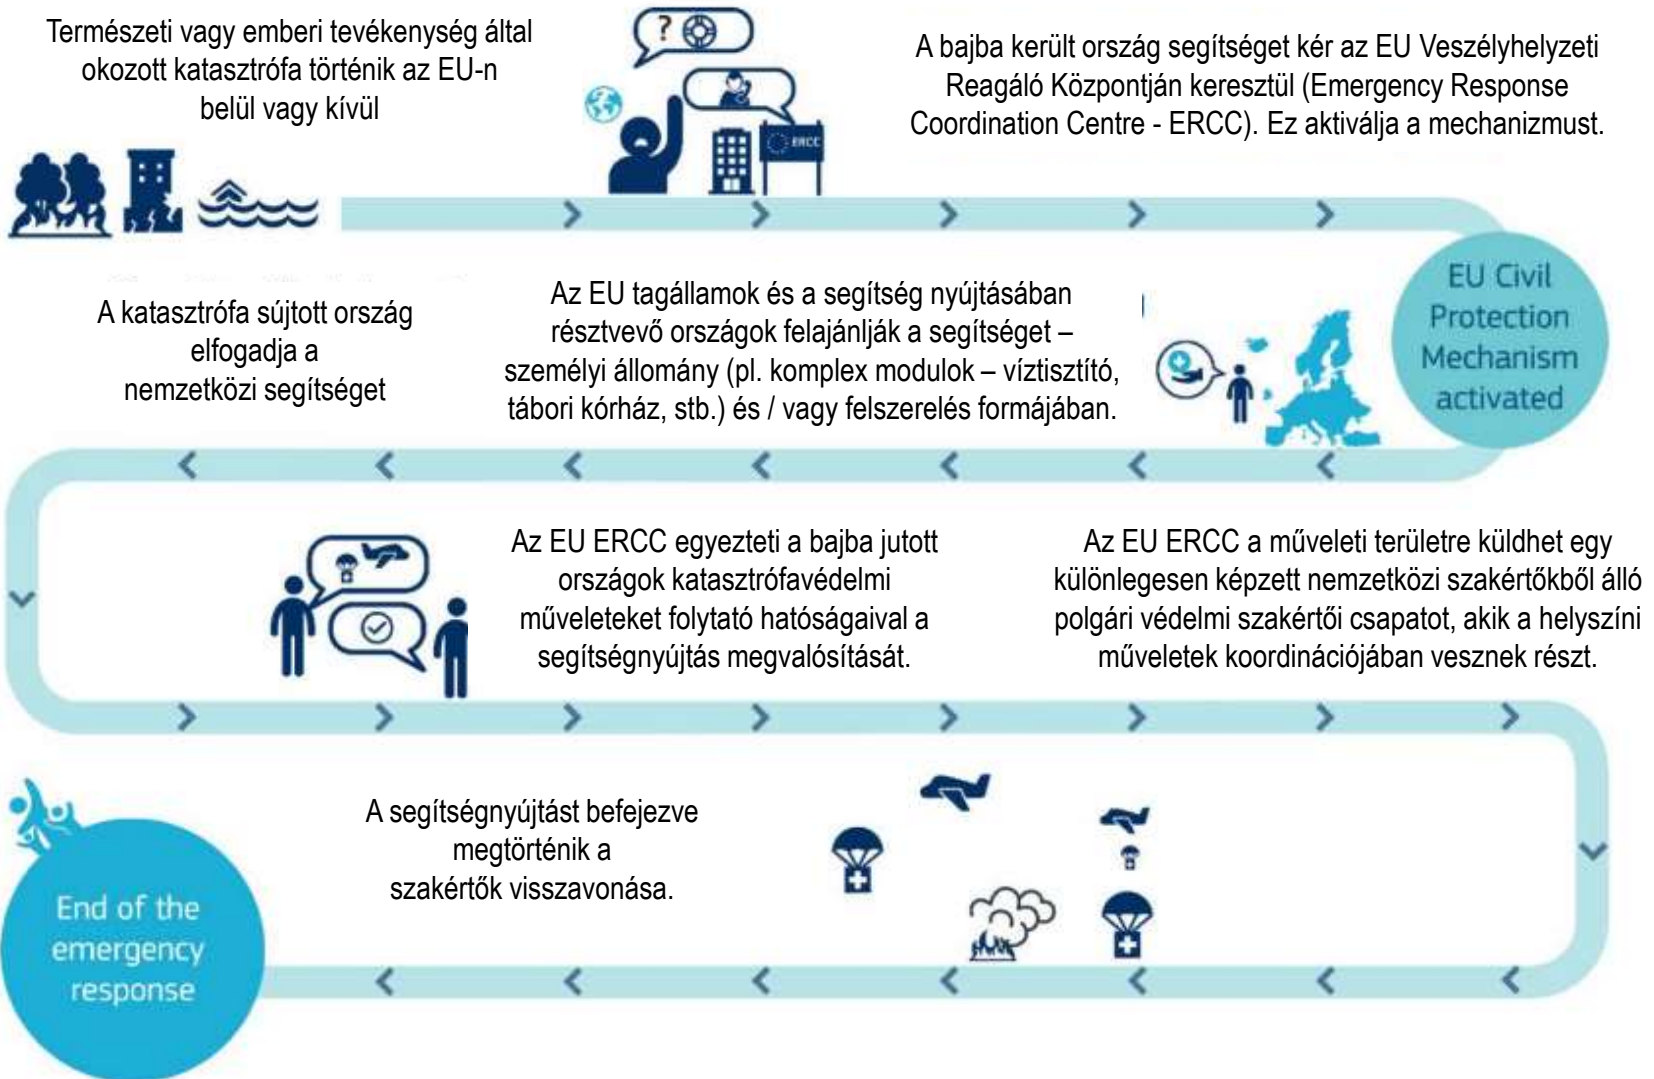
Természeti vagy emberi tevékenység által okozott katasztrófa történik az EU-n belül vagy kívül

ERCC

A bajba került ország segítséget kér az EU Veszélyhelyzeti Reagáló Központján keresztül (Emergency Response Coordination Centre - ERCC). Ez aktiválja a mechanizmust.

EU Civil Protection Mechanism activated

A katasztrófa sújtott ország elfogadja a nemzetközi segítséget

Az EU tagállamok és a segítség nyújtásában résztvevő országok felajánlják a segítséget – személyi állomány (pl. komplex modulok – víztisztító, tábori kórház, stb.) és / vagy felszerelés formájában.

Az EU ERCC egyezteti a bajba jutott országok katasztrófavédelmi műveleteket folytató hatóságaival a segítségnyújtás megvalósítását.

Az EU ERCC a műveleti területre küldhet egy különlegesen képzett nemzetközi szakértőkből álló polgári védelmi szakértői csapatot, akik a helyszíni műveletek koordinációjában vesznek részt.

End of the emergency response

A segítségnyújtást befejezve megtörténik a szakértők visszavonása.